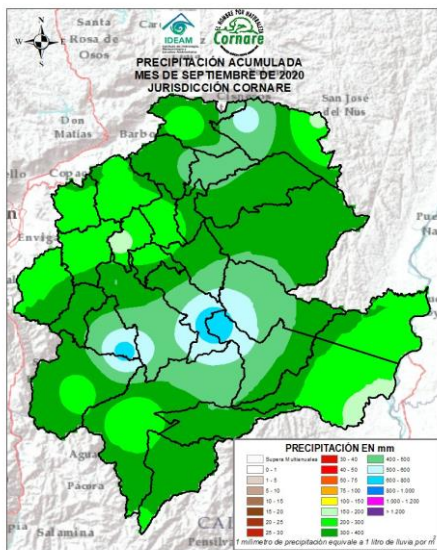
N
W E
S

Santa Rosa de Osos

Car

IDEAM

Cornare

PRECIPITACIÓN ACUMULADA
MES DE SEPTIEMBRE DE 2020
JURISDICCIÓN CORNARE

San José del Nus

Don Matías

Barbo

ello

Copac

Envig

Pue Na

Agua

Pacora

Pi

Salamina

CAL

PRECIPITACIÓN EN mm

| | | | | | |
|---|---|---|---|---|---|
| Supera Multianuales | 30 - 40 | | 400 - 500 | | |
| 0 - 1 | 40 - 50 | | 500 - 600 | | |
| 1 - 5 | 50 - 75 | | 600 - 800 | | |
| 5 - 10 | 75 - 100 | | 800 - 1.000 | | |
| 10 - 15 | 100 - 150 | | 1.000 - 1.200 | | |
| 15 - 20 | 150 - 200 | | > 1.200 | | |
| 20 - 25 | 200 - 300 | | | | |
| 25 - 30 | 300 - 400 | | | | |

1 milímetro de precipitación equivale a 1 litro de lluvia por m²

Pensilv